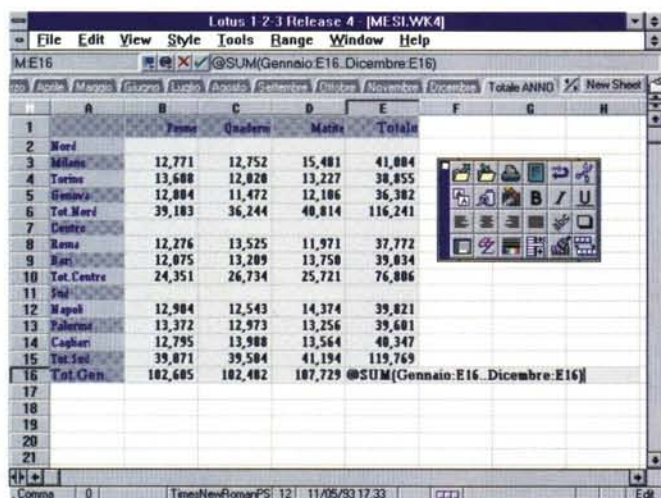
Lotus 1-2-3 Release 4 - [MESI.WK4]

File Edit View Style Tools Range Window Help

M:E16

@SUM(Gennaio:E16..Dicembre:E16)

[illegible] Aprile Maggio Giugno Luglio Agosto Settembre Ottobre Novembre Dicembre Totale ANNO New Sheet

| | A | B | C | D | E | F | G | H |
|---|---|---|---|---|---|---|---|---|
| 1 | | Penne | Quaderni | Matite | Totale | | | |
| 2 | Nord | | | | | | | |
| 3 | Milano | 12,771 | 12,752 | 15,481 | 41,004 | | | |
| 4 | Torino | 13,608 | 12,020 | 13,227 | 38,855 | | | |
| 5 | Genova | 12,804 | 11,472 | 12,106 | 36,382 | | | |
| 6 | Tot.Nord | 39,183 | 36,244 | 40,814 | 116,241 | | | |
| 7 | Centro | | | | | | | |
| 8 | Roma | 12,276 | 13,525 | 11,971 | 37,772 | | | |
| 9 | Bari | 12,075 | 13,209 | 13,750 | 39,034 | | | |
| 10 | Tot.Centro | 24,351 | 26,734 | 25,721 | 76,806 | | | |
| 11 | Sud | | | | | | | |
| 12 | Napoli | 12,904 | 12,543 | 14,374 | 39,821 | | | |
| 13 | Palermo | 13,372 | 12,973 | 13,256 | 39,601 | | | |
| 14 | Cagliari | 12,795 | 13,988 | 13,564 | 40,347 | | | |
| 15 | Tot.Sud | 39,071 | 39,504 | 41,194 | 119,769 | | | |
| 16 | Tot.Gen | 102,605 | 102,482 | 107,729 | @SUM(Gennaio:E16..Dicembre:E16) | | | |
| 17 | | | | | | | | |
| 18 | | | | | | | | |
| 19 | | | | | | | | |
| 20 | | | | | | | | |
| 21 | | | | | | | | |

B I U

Comma 0 TimesNewRomanPS 12 11/05/93 17.33 Edit